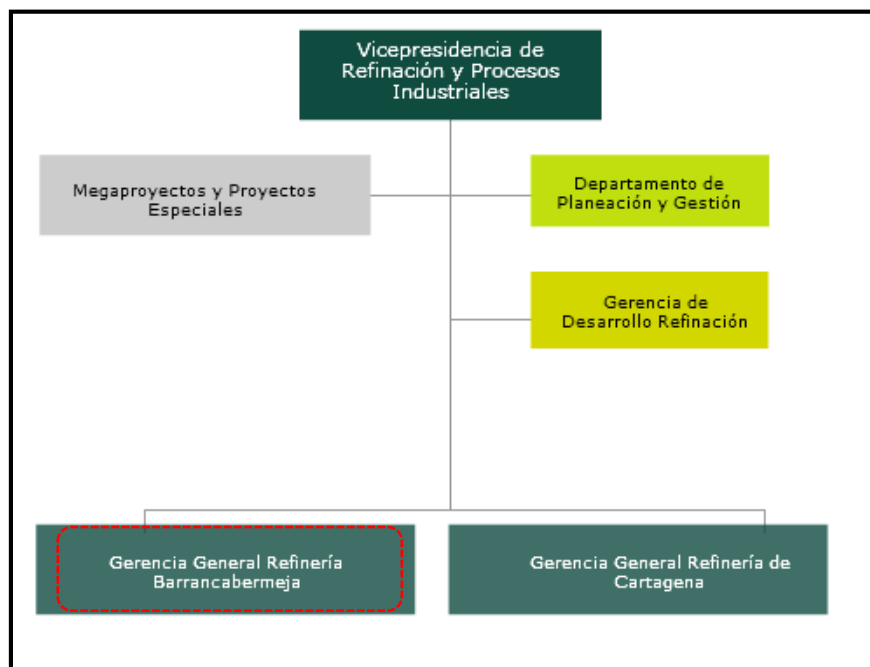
Vicepresidencia de Refinación y Procesos Industriales

Megaproyectos y Proyectos Especiales

Departamento de Planeación y Gestión

Gerencia de Desarrollo Refinación

Gerencia General Refinería Barrancabermeja

Gerencia General Refinería de Cartagena